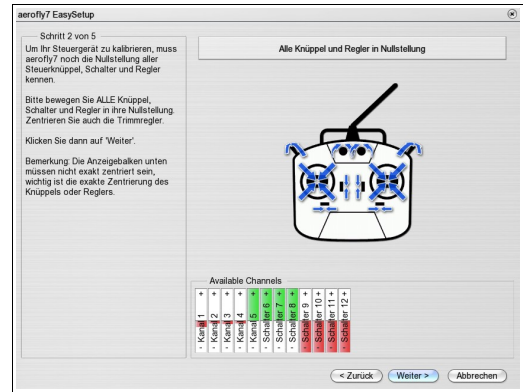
aerofly7 EasySetup

Schritt 2 von 5

Um Ihr Steuergerät zu kalibrieren, muss aerofly7 noch die Nullstellung aller Steuerknüppel, Schalter und Regler kennen.

Bitte bewegen Sie ALLE Knüppel, Schalter und Regler in ihre Nullstellung. Zentrieren Sie auch die Trimmregler.

Klicken Sie dann auf 'Weiter'.

Bemerkung: Die Anzeigebalken unten müssen nicht exakt zentriert sein, wichtig ist die exakte Zentrierung des Knüppels oder Reglers.

Alle Knüppel und Regler in Nullstellung

Available Channels

| + | + | + | + | + | + | + | + | + | + | + | + |
|---|---|---|---|---|---|---|---|---|---|---|---|
| Kanal 1 | Kanal 2 | Kanal 3 | Kanal 4 | Kanal 5 | Schalter 6 | Schalter 7 | Schalter 8 | Schalter 9 | Schalter 10 | Schalter 11 | Schalter 12 |
| - | - | - | - | - | - | - | - | - | - | - | - |

< Zurück | Weiter > | Abbrechen